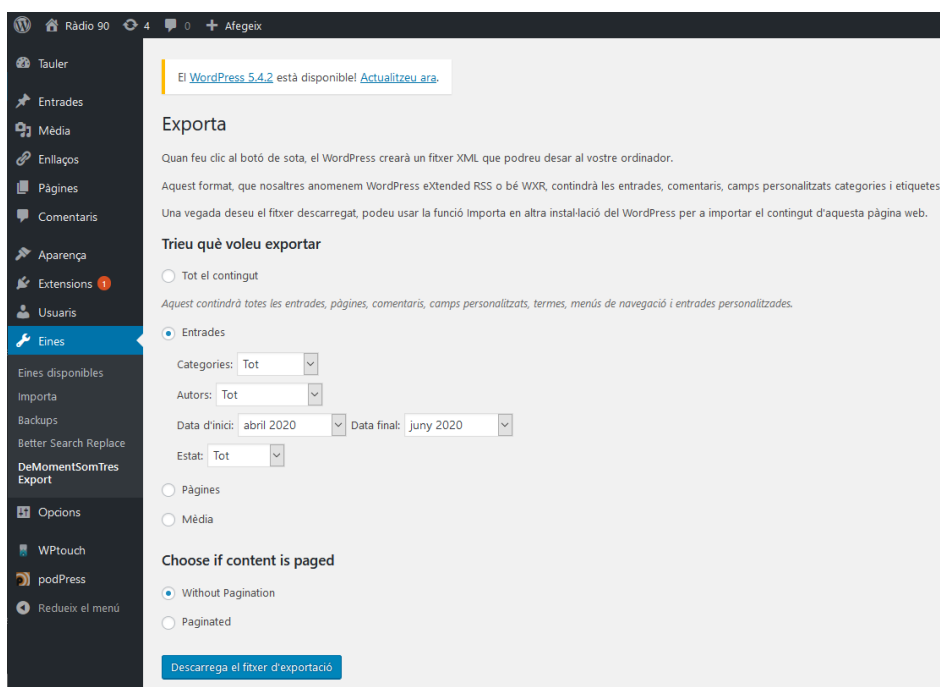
Ràdio 90 4 0 + Afegeix

Tauler
Entrades
Mèdia
Enllaços
Pàgines
Comentaris
Aparença
Extensions 1
Usuaris
Eines
Eines disponibles
Importa
Backups
Better Search Replace
DeMomentSomTres Export
Opcions
WPtouch
podPress
Redueix el menú

El WordPress 5.4.2 està disponible! Actualitzeu ara.

Exporta

Quan feu clic al botó de sota, el WordPress crearà un fitxer XML que podreu desar al vostre ordinador.

Aquest format, que nosaltres anomenem WordPress eXtended RSS o bé WXR, contindrà les entrades, comentaris, camps personalitzats categories i etiquetes

Una vegada deseu el fitxer descarregat, podeu usar la funció Importa en altra instal·lació del WordPress per a importar el contingut d'aquesta pàgina web.

Trieu què voleu exportar

Tot el contingut

Aquest contindrà totes les entrades, pàgines, comentaris, camps personalitzats, termes, menús de navegació i entrades personalitzades.

Entrades

Categories: Tot
Autors: Tot
Data d'inici: abril 2020 Data final: juny 2020
Estat: Tot

Pàgines

Mèdia

Choose if content is paged

Without Pagination

Paginated

Descarrega el fitxer d'exportació